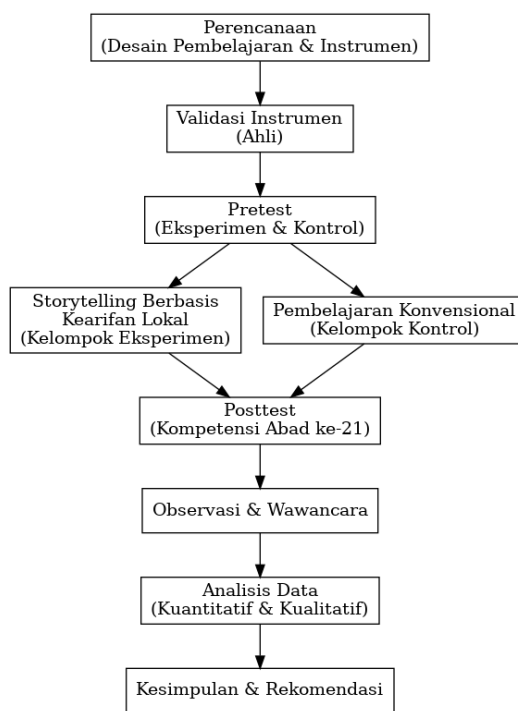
Perencanaan
(Desain Pembelajaran & Instrumen)

Validasi Instrumen
(Ahli)

Pretest
(Eksperimen & Kontrol)

Storytelling Berbasis Kearifan Lokal
(Kelompok Eksperimen)

Pembelajaran Konvensional
(Kelompok Kontrol)

Posttest
(Kompetensi Abad ke-21)

Observasi & Wawancara

Analisis Data
(Kuantitatif & Kualitatif)

Kesimpulan & Rekomendasi